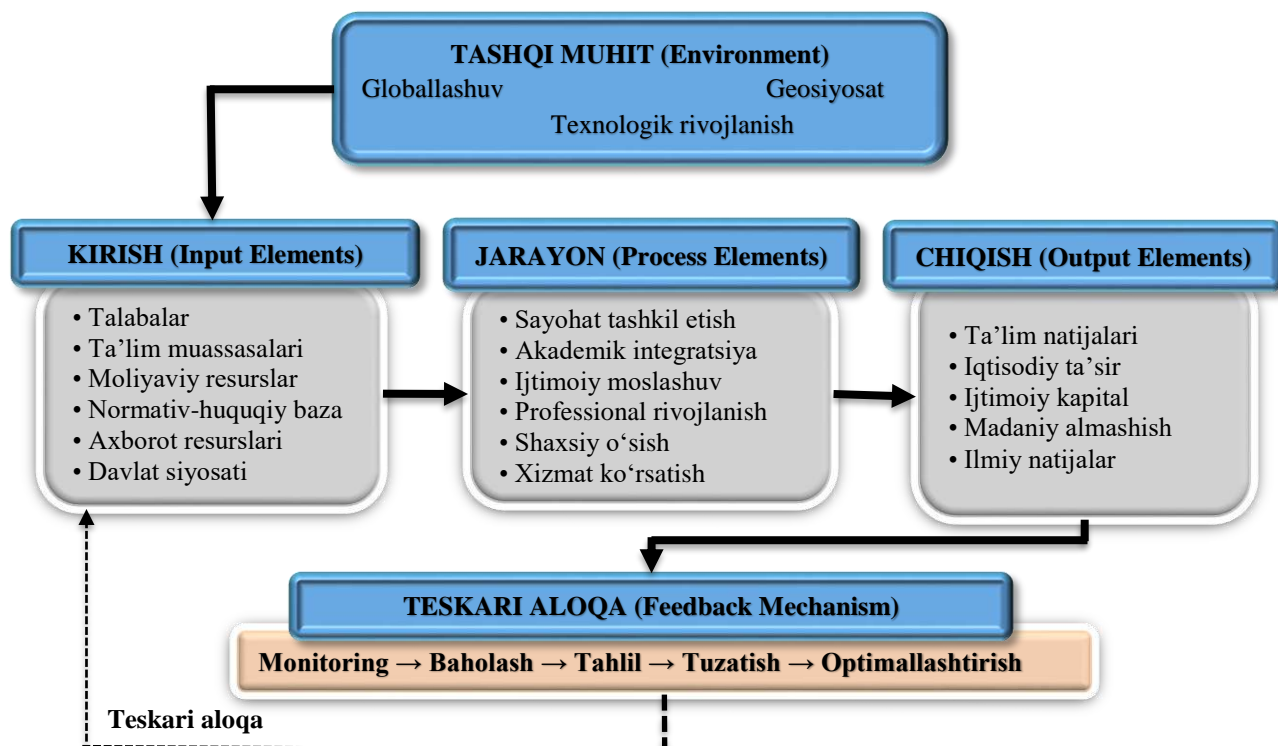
TASHQI MUHIT (Environment)
Globallashuv
Geosiyosat
Texnologik rivojlanish

KIRISH (Input Elements)
• Talabalar
• Ta'lim muassasalari
• Moliyaviy resurslar
• Normativ-huquqiy baza
• Axborot resurslari
• Davlat siyosati

JARAYON (Process Elements)
• Sayohat tashkil etish
• Akademik integratsiya
• Ijtimoiy moslashuv
• Professional rivojlanish
• Shaxsiy o'sish
• Xizmat ko'rsatish

CHIQISH (Output Elements)
• Ta'lim natijalari
• Iqtisodiy ta'sir
• Ijtimoiy kapital
• Madaniy almashish
• Ilmiy natijalar

TESKARI ALOQA (Feedback Mechanism)
Monitoring → Baholash → Tahlil → Tuzatish → Optimallashtirish

Teskari aloqa